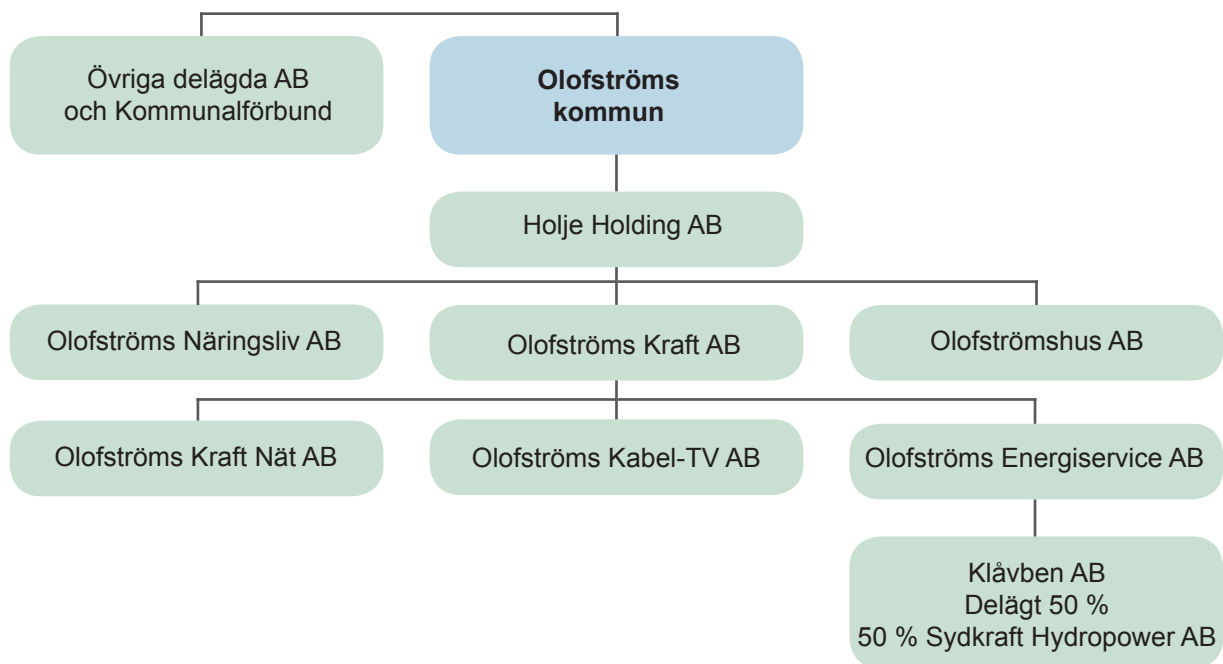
Övriga delägda AB och Kommunalförbund

**Olofströms kommun**

Holje Holding AB

Olofströms Näringsliv AB

Olofströms Kraft AB

Olofströmshus AB

Olofströms Kraft Nät AB

Olofströms Kabel-TV AB

Olofströms Energiservice AB

Klåvben AB
Delägt 50 %
50 % Sydkraft Hydropower AB